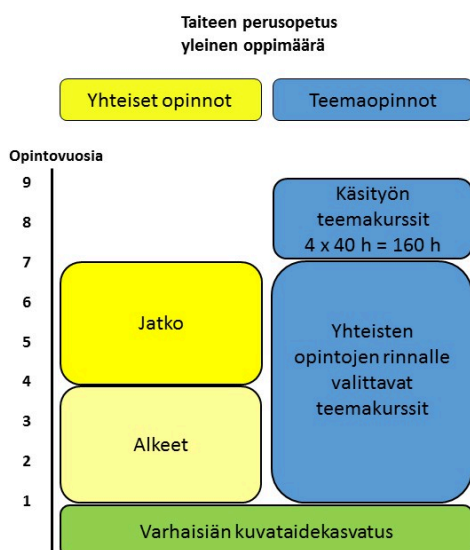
Taiteen perusopetus
yleinen oppimäärä

Yhteiset opinnot

Teemaopinnot

Opintovuosia

9

8

7

6

5

4

3

2

1

Käsityön teemakurssit 4 x 40 h = 160 h

Jatko

Yhteisten opintojen rinnalle valittavat teemakurssit

Alkeet

Varhaisiän kuvataidekasvatus